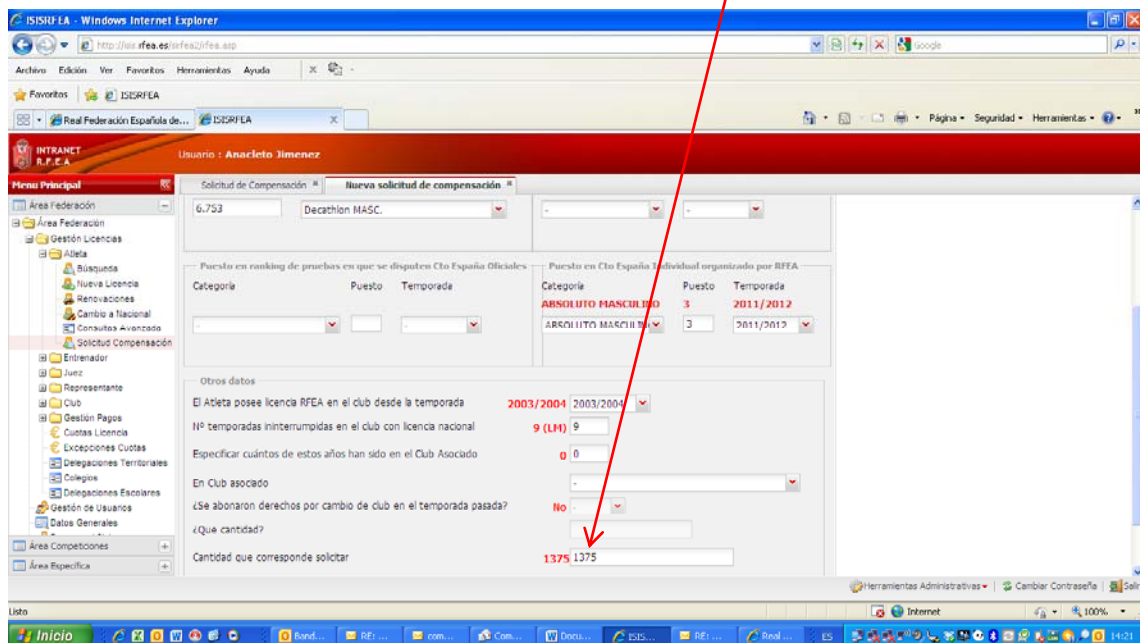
ISISRFEA - Windows Internet Explorer
http://isis.rfea.es/sirfea2/rfea.asp
Google
Archivo Edición Ver Favoritos Herramientas Ayuda
Favoritos ISISRFEA
Real Federación Española de... ISISRFEA
Página Seguridad Herramientas
INTRANET R.F.E.A.
Usuario : Anacleto Jimenez
Menu Principal
Área Federación
Área Federación
Gestión Licencias
Atleta
Búsqueda
Nueva Licencia
Renovaciones
Cambio a Nacional
Consultas Avanzada
Solicitud Compensación
Entrenador
Juez
Representante
Club
Gestión Pagos
Cuotas Licencia
Excepciones Cuotas
Delegaciones Territoriales
Colegios
Delegaciones Escolares
Gestión de Usuarios
Datos Generales
Área Competiciones
Área Específica
Solicitud de Compensación
Nueva solicitud de compensación
6.753
Decathlon MASC.
-
-
Puesto en ranking de pruebas en que se disputen Cto España Oficiales
Categoria
Puesto
Temporada
-
-
Puesto en Cto España Individual organizado por RFEA
Categoria
Puesto
Temporada
ABSOLUTO MASCULINO
3
2011/2012
ABSOLUTO MASCULIN
3
2011/2012
Otros datos
El Atleta posee licencia RFEA en el club desde la temporada
2003/2004
2003/2004
Nº temporadas ininterrumpidas en el club con licencia nacional
9 (LM)
9
Especificar cuántos de estos años han sido en el Club Asociado
0
0
En Club asociado
-
¿Se abonaron derechos por cambio de club en el temporada pasada?
No
-
¿Que cantidad?
Cantidad que corresponde solicitar
1375
1375
Herramientas Administrativas
Cambiar Contraseña
Salir
Listo
Internet
100%
Inicio
Band...
RE: ...
com...
Com...
Docu...
ISIS...
RE: ...
Real ...
ES
14:21